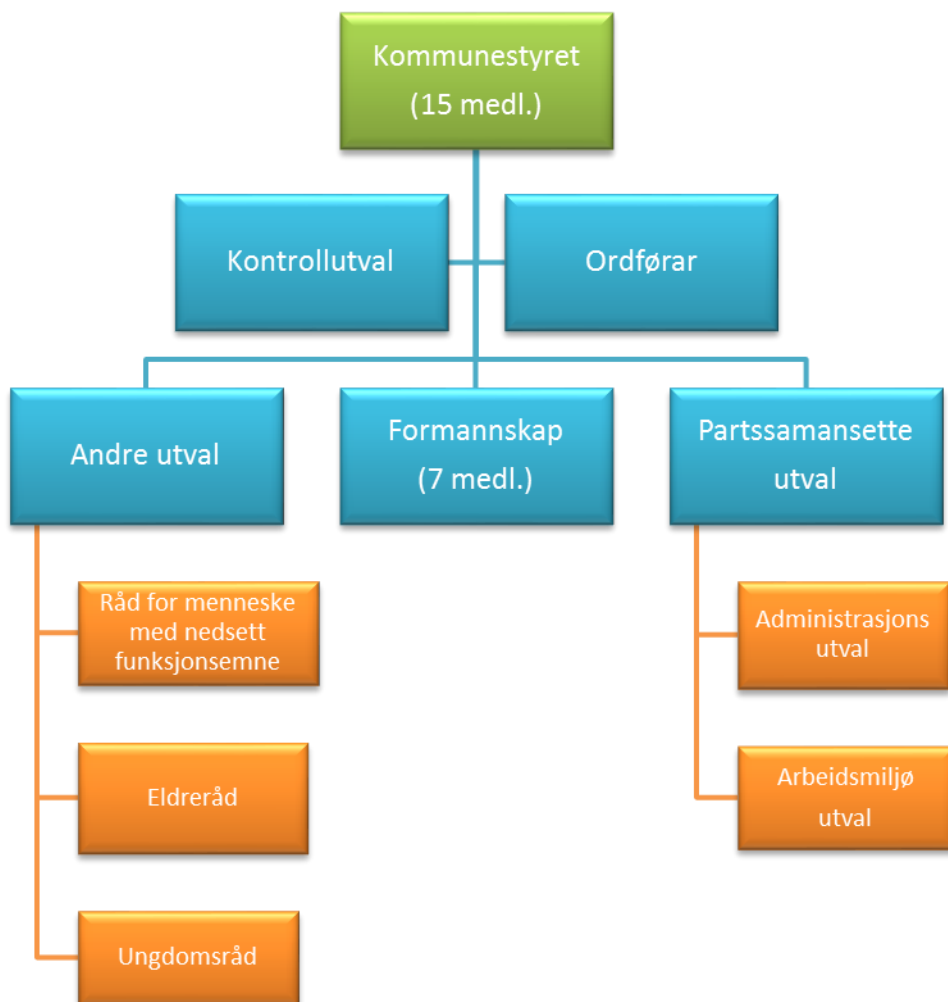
Kommunestyret
(15 medl.)

Kontrollutval

Ordførar

Andre utval

Formannskap
(7 medl.)

Partssamansette
utval

Råd for menneske med nedsett funksjonsemne

Eldreråd

Ungdomsråd

Administrasjons utval

Arbeidsmiljø utval